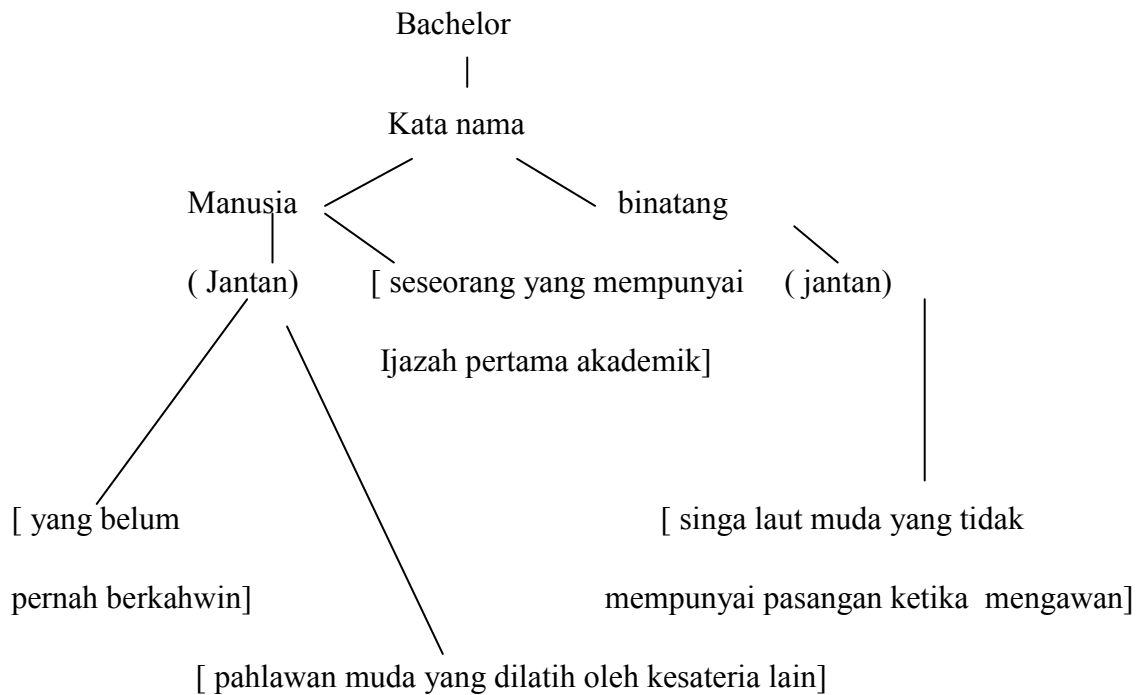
Bachelor

Kata nama

Manusia

binatang

( Jantan)

[ seseorang yang mempunyai Ijazah pertama akademik]

( jantan)

[ yang belum pernah berkahwin]

[ singa laut muda yang tidak mempunyai pasangan ketika mengawan]

[ pahlawan muda yang dilatih oleh kesateria lain]